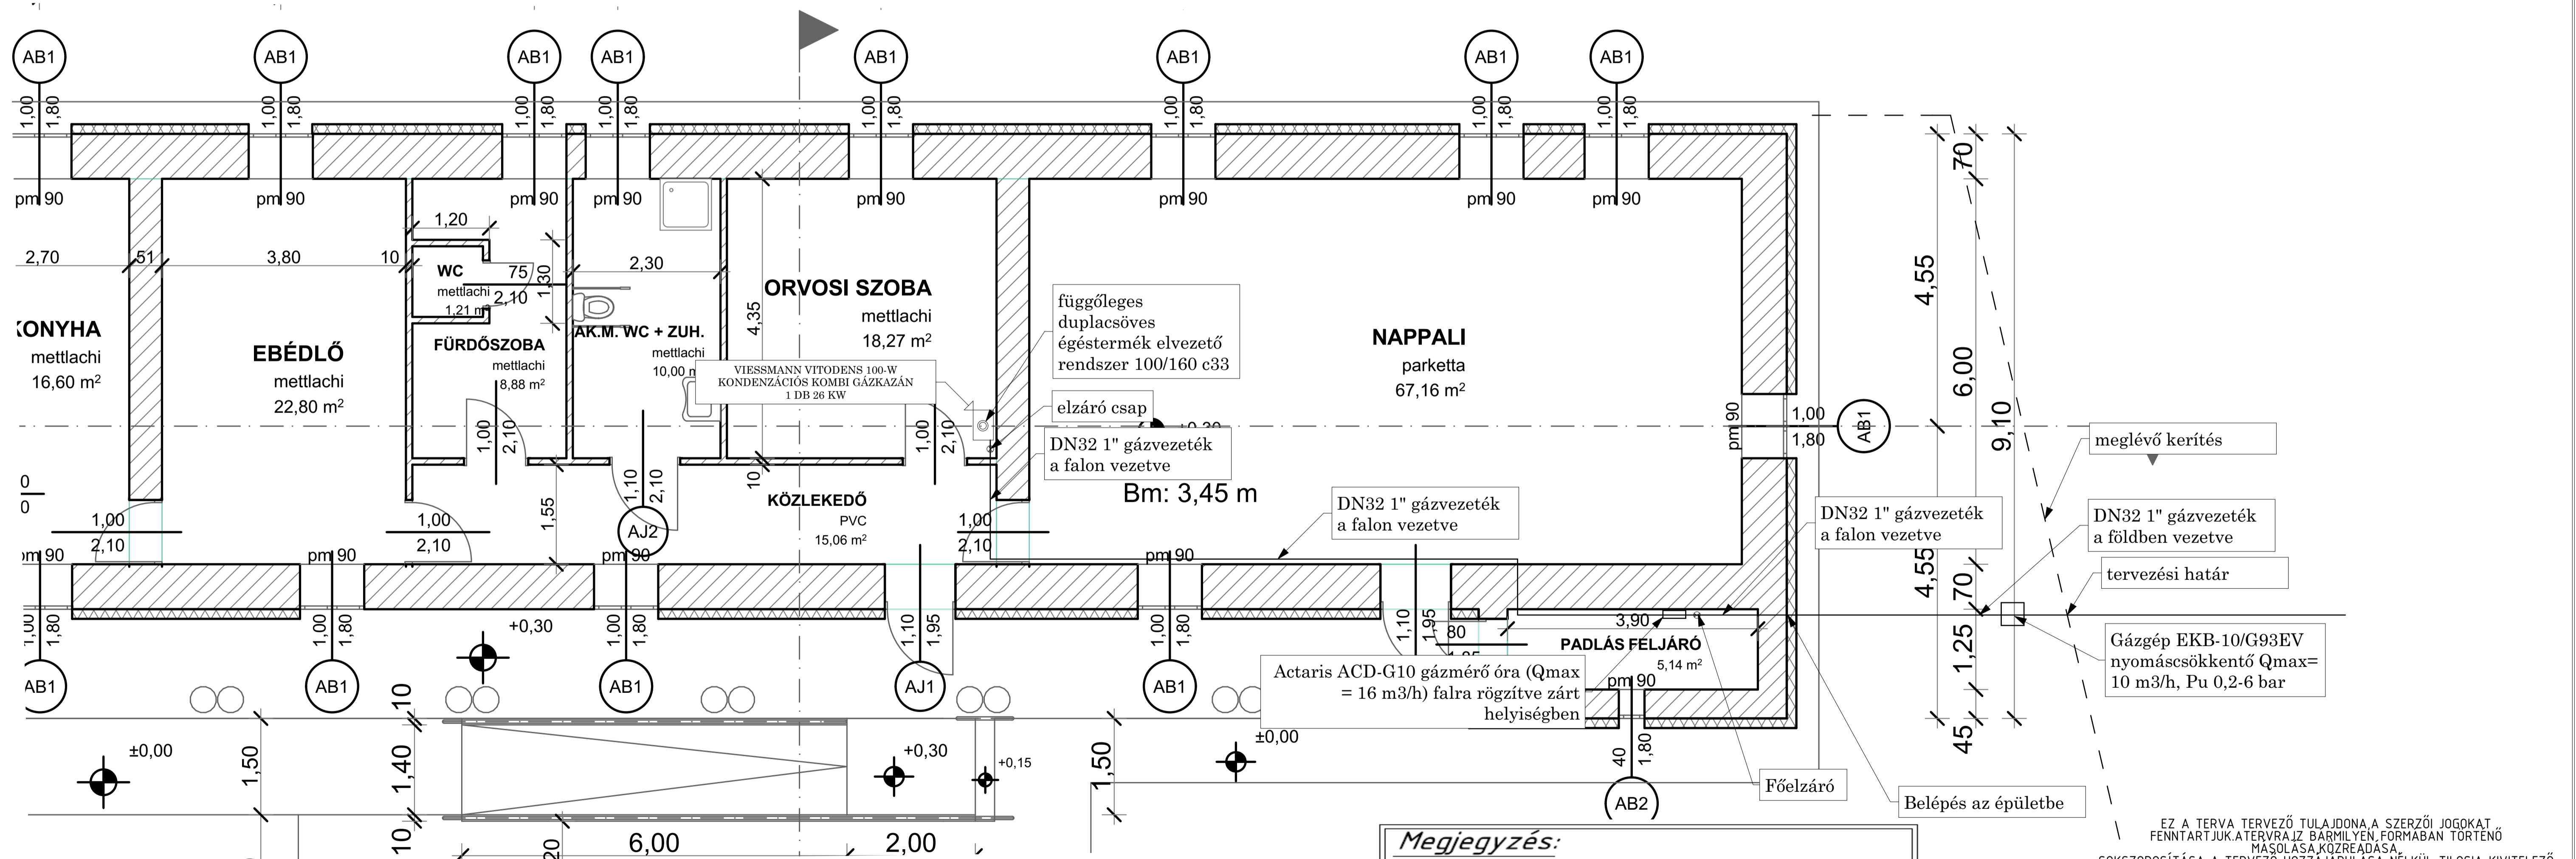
AB1 AB1 AB1 AB1 AB1 AB1 AB1 AB1

1,00 1,80 1,00 1,80 1,00 1,80 1,00 1,80 1,00 1,80 1,00 1,80 1,00 1,80 1,00 1,80

pm 90 pm 90 pm 90 pm 90 pm 90 pm 90 pm 90 pm 90

70
4,55
6,00
9,10
4,55
70
1,25
45

1,20
2,70 51 3,80 10
WC 75 1,30 2,30
mettlachi 2,10
1,21 m²

KONYHA
mettlachi
16,60 m²

EBÉDLŐ
mettlachi
22,80 m²

FÜRDŐSZOBA
mettlachi
8,88 m²

AK.M. WC + ZUH.
mettlachi
10,00 m²

ORVOSI SZOBA
mettlachi
18,27 m²

4,35

VIESSMANN VITODENS 100-W
KONDENZÁCIÓS KOMBI GÁZKAZÁN
1 DB 26 KW

függőleges
duplacsöves
égéstermék elvezető
rendszer 100/160 c33

elzáró csap

DN32 1" gázvezeték
a falon vezetve

NAPPALI
parketta
67,16 m²

Bm: 3,45 m

pm 90 1,00 1,80 AB1

meglévő kerítés

1,00 2,10 1,00 2,10 1,10 2,10 10

1,00
2,10
1,00
2,10
1,55
AJ2

KÖZLEKEDŐ
PVC
15,06 m²

1,00
2,10

DN32 1" gázvezeték
a falon vezetve

DN32 1" gázvezeték
a falon vezetve

DN32 1" gázvezeték
a földben vezetve

tervezési határ

pm 90 pm 90 pm 90 pm 90

+0,30

1,00 1,80 1,00 1,80 1,00 1,80 1,10 1,95 1,00 1,80 1,10 1,95

3,90
80
PADLÁS FELJÁRÓ
5,14 m²
pm 90

Gázgép EKB-10/G93EV
nyomáscsökkentő Qmax=
10 m3/h, Pu 0,2-6 bar

Actaris ACD-G10 gázmérő óra (Qmax = 16 m3/h) falra rögzítve zárt helyiségben

AB1 AB1 AB1 AJ1 AB1

10
1,40
10
±0,00
1,50
+0,30
+0,15
1,50
±0,00
40 1,80
AB2

Főelzáró

Belépés az épületbe

6,00
2,00
20

Megjegyzés:

EZ A TERVA TERVEZŐ TULAJDONA,A SZERZŐI JOGOKAT FENNTARTJUK.ATERVRAJZ BÁRMILYEN FORMÁBAN TÖRTÉNŐ MÁSOLÁSA,KÖZREADÁSA,